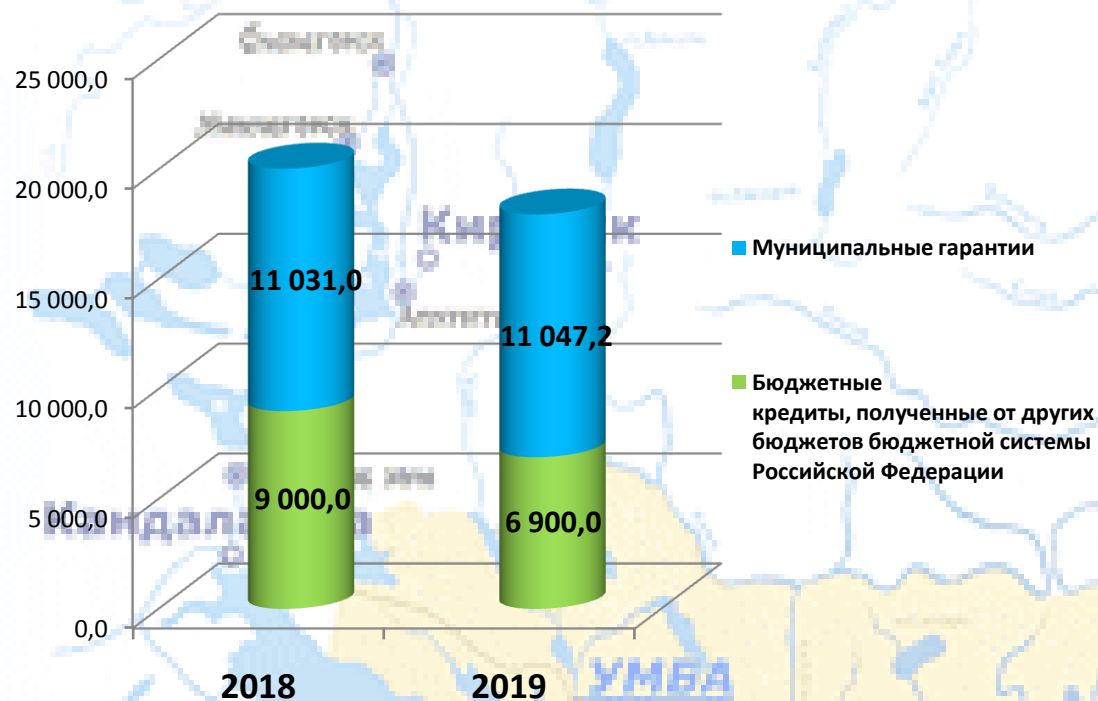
25 000,0
20 000,0
15 000,0
10 000,0
5 000,0
0,0

11 031,0
9 000,0
11 047,2
6 900,0

2018
2019

Муниципальные гарантии

Бюджетные кредиты, полученные от других бюджетов бюджетной системы Российской Федерации

Кировск
Кандалакша
УМБА